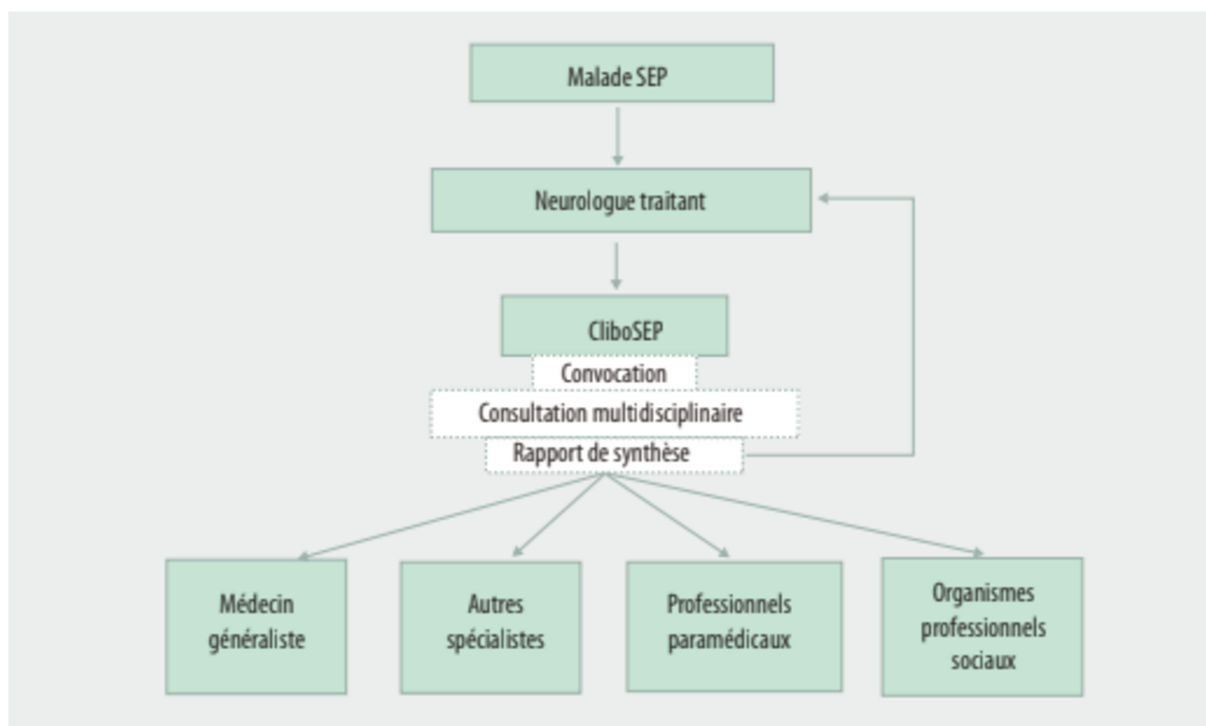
Malade SEP

Neurologue traitant

CliboSEP

Convocation

Consultation multidisciplinaire

Rapport de synthèse

Médecin généraliste

Autres spécialistes

Professionnels paramédicaux

Organismes professionnels sociaux